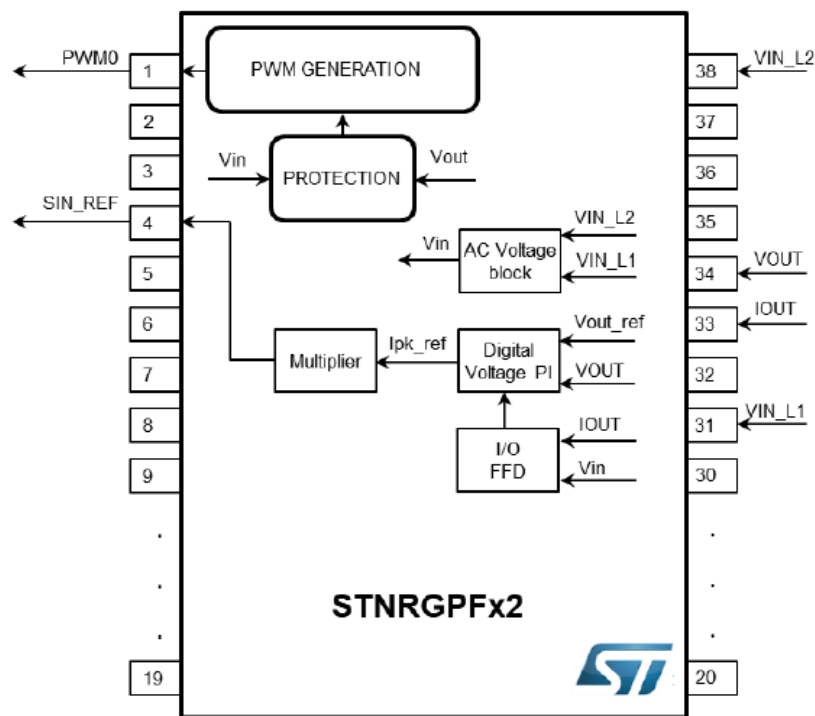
PWM0
1
PWM GENERATION
38
VIN_L2
2
37
3
Vin
PROTECTION
Vout
36
SIN_REF
4
VIN_L2
35
Vin
AC Voltage block
VIN_L1
5
34
VOUT
6
Vout_ref
33
IOUT
Ipk_ref
Multiplier
Digital Voltage PI
7
VOUT
32
8
IOUT
31
VIN_L1
I/O FFD
9
Vin
30
.
.
.
.
.
.
STNRGPFx2
19
20